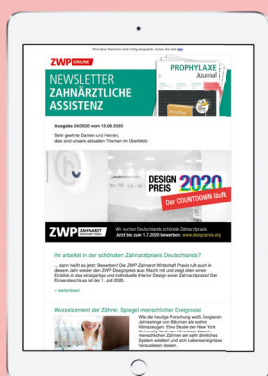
Wird diese Nachricht nicht richtig dargestellt, klicken Sie bitte hier.

ZWP ONLINE

NEWSLETTER ZAHNÄRZTLICHE ASSISTENZ

PROPHYLAXE Journal

Ausgabe 24/2020 vom 15.06.2020

Sehr geehrte Damen und Herren, dies sind unsere aktuellen Themen im Überblick:

DESIGN PREIS 2020
Der COUNTDOWN läuft

ZWP ZAHNARZT WIRTSCHAFT PRAXIS
Wir suchen Deutschlands schönste Zahnarztpraxis
Jetzt bis zum 1.7.2020 bewerben: www.designpreis.org

Ihr arbeitet in der schönsten Zahnarztpraxis Deutschlands?

... dann heißt es jetzt: Bewerben! Der ZWP Zahnarzt Wirtschaft Praxis ruft auch in diesem Jahr wieder den ZWP Designpreis aus. Macht mit und zeigt allen einen Einblick in das einzigartige und individuelle Interior Design eurer Zahnarztpraxis! Der Einsendeschluss ist der 1. Juli 2020.

» weiterlesen

Wurzelzement der Zähne: Spiegel menschlicher Ereignisse

Wie die heutige Forschung weiß, fungieren Jahresringe von Bäumen als wahre Klimazeugen. Eine Studie der New York University zeigte nun auf, dass auch im menschlichen Zähnen ein sehr ähnliches System existiert und sich Lebensereignisse herauslesen lassen.